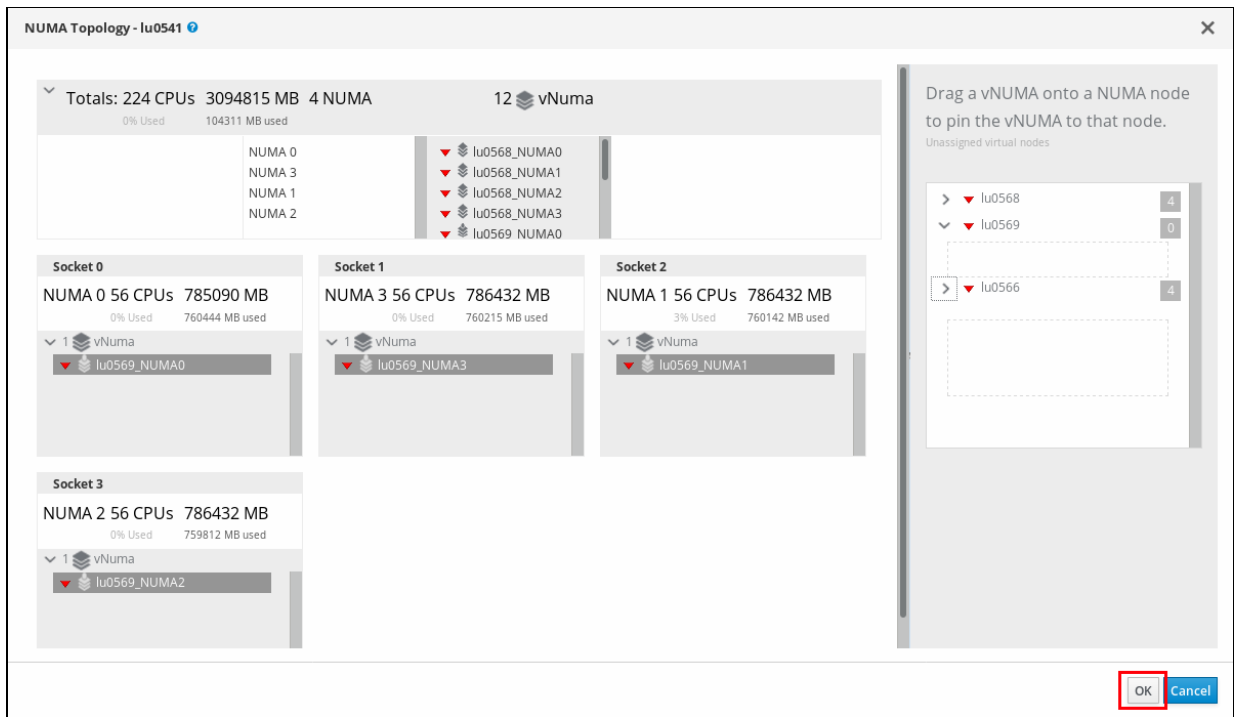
NUMA Topology - lu0541

Totals: 224 CPUs 3094815 MB 4 NUMA
0% Used 104311 MB used

12 vNuma

NUMA 0
NUMA 3
NUMA 1
NUMA 2

lu0568_NUMA0
lu0568_NUMA1
lu0568_NUMA2
lu0568_NUMA3
lu0569_NUMA0

Socket 0
NUMA 0 56 CPUs 785090 MB
0% Used 760444 MB used
1 vNuma
lu0569_NUMA0

Socket 1
NUMA 3 56 CPUs 786432 MB
0% Used 760215 MB used
1 vNuma
lu0569_NUMA3

Socket 2
NUMA 1 56 CPUs 786432 MB
3% Used 760142 MB used
1 vNuma
lu0569_NUMA1

Socket 3
NUMA 2 56 CPUs 786432 MB
0% Used 759812 MB used
1 vNuma
lu0569_NUMA2

Drag a vNUMA onto a NUMA node to pin the vNUMA to that node.
Unassigned virtual nodes

lu0568 4
lu0569 0
lu0566 4

OK Cancel